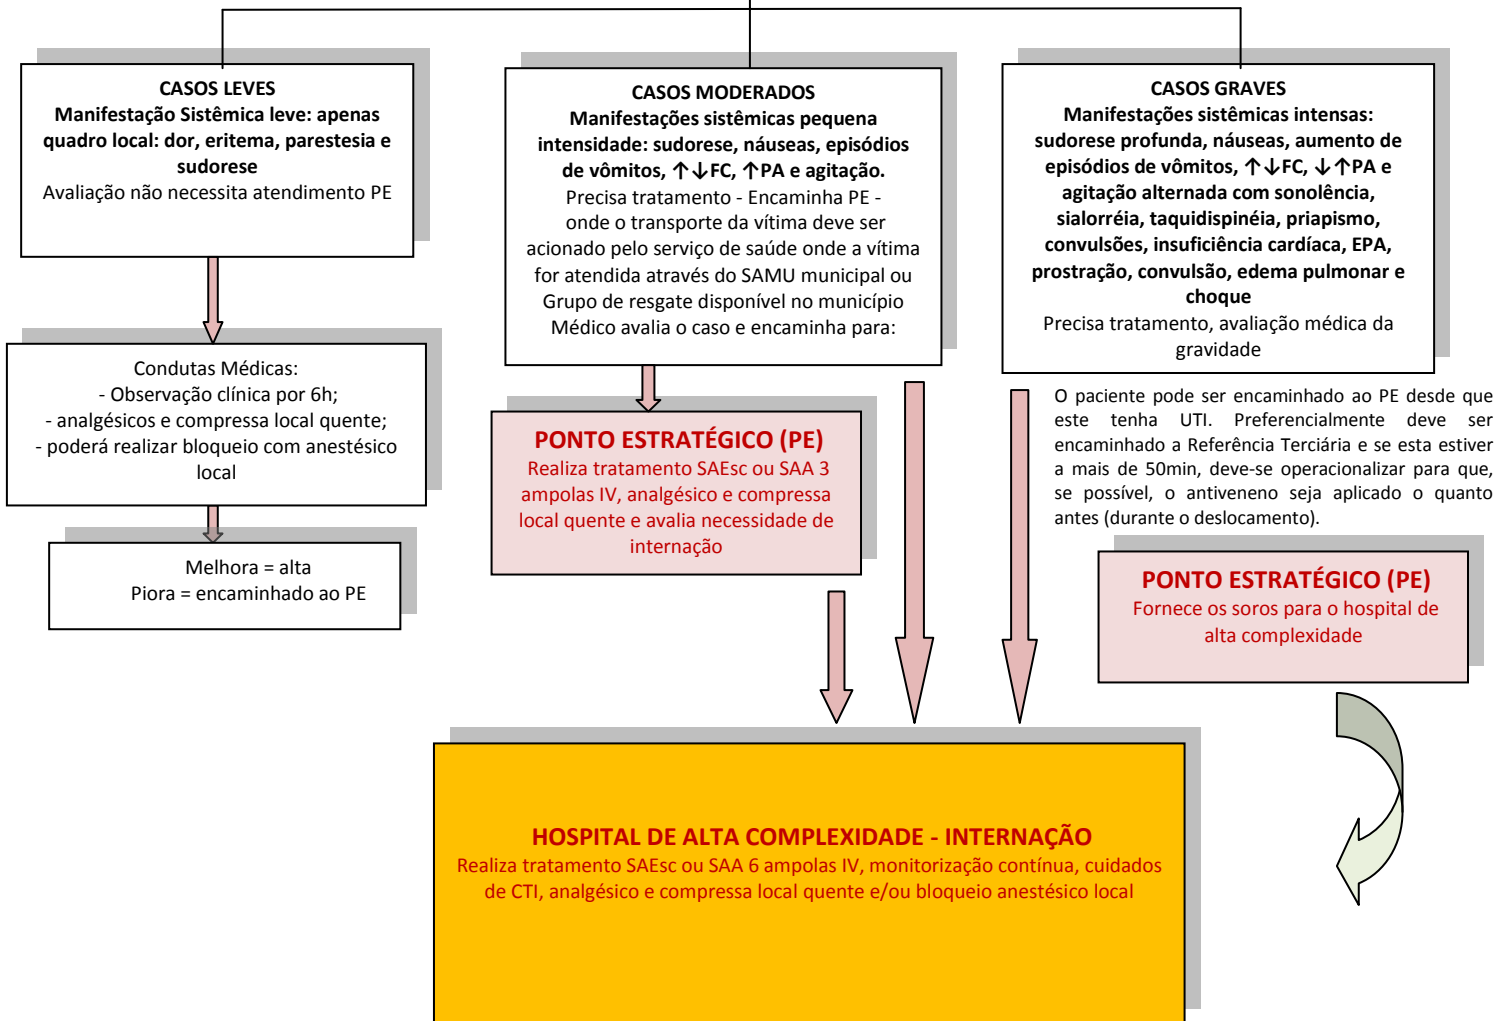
CASOS LEVES
Manifestação Sistêmica leve: apenas quadro local: dor, eritema, parestesia e sudorese
Avaliação não necessita atendimento PE

CASOS MODERADOS
Manifestações sistêmicas pequena intensidade: sudorese, náuseas, episódios de vômitos, ↑↓FC, ↑PA e agitação.
Precisa tratamento - Encaminha PE - onde o transporte da vítima deve ser acionado pelo serviço de saúde onde a vítima for atendida através do SAMU municipal ou Grupo de resgate disponível no município
Médico avalia o caso e encaminha para:

CASOS GRAVES
Manifestações sistêmicas intensas: sudorese profunda, náuseas, aumento de episódios de vômitos, ↑↓FC, ↓↑PA e agitação alternada com sonolência, sialorréia, taquidispinéia, priapismo, convulsões, insuficiência cardíaca, EPA, prostração, convulsão, edema pulmonar e choque
Precisa tratamento, avaliação médica da gravidade

Condutas Médicas:
- Observação clínica por 6h;
- analgésicos e compressa local quente;
- poderá realizar bloqueio com anestésico local

Melhora = alta
Piora = encaminhado ao PE

PONTO ESTRATÉGICO (PE)
Realiza tratamento SAEsc ou SAA 3 ampolas IV, analgésico e compressa local quente e avalia necessidade de internação

O paciente pode ser encaminhado ao PE desde que este tenha UTI. Preferencialmente deve ser encaminhado a Referência Terciária e se esta estiver a mais de 50min, deve-se operacionalizar para que, se possível, o antiveneno seja aplicado o quanto antes (durante o deslocamento).

PONTO ESTRATÉGICO (PE)
Fornece os soros para o hospital de alta complexidade

HOSPITAL DE ALTA COMPLEXIDADE - INTERNAÇÃO
Realiza tratamento SAEsc ou SAA 6 ampolas IV, monitorização contínua, cuidados de CTI, analgésico e compressa local quente e/ou bloqueio anestésico local